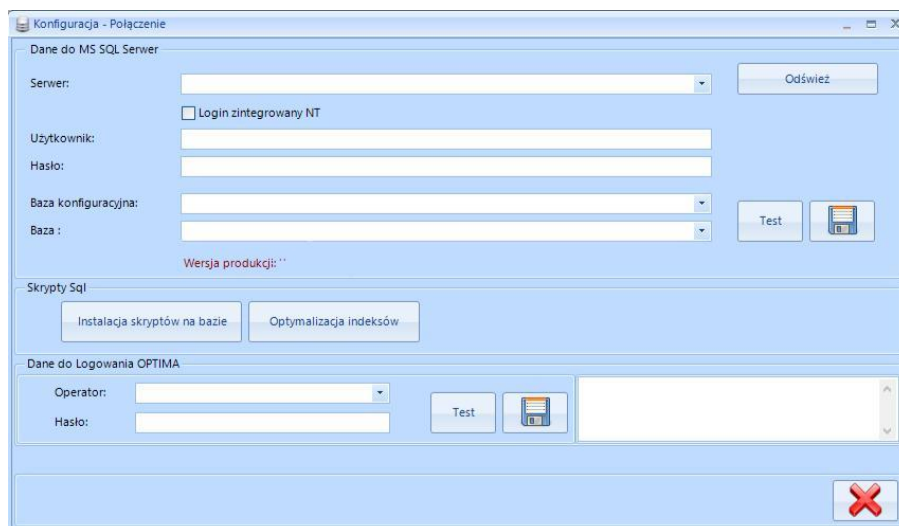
Konfiguracja - Połączenie

Dane do MS SQL Serwer

Serwer:

Odśwież

Login zintegrowany NT

Użytkownik:

Hasło:

Baza konfiguracyjna:

Baza :

Test

Wersja produkcji: ''

Skrypty Sql

Instalacja skryptów na bazie

Optymalizacja indeksów

Dane do Logowania OPTIMA

Operator:

Hasło:

Test